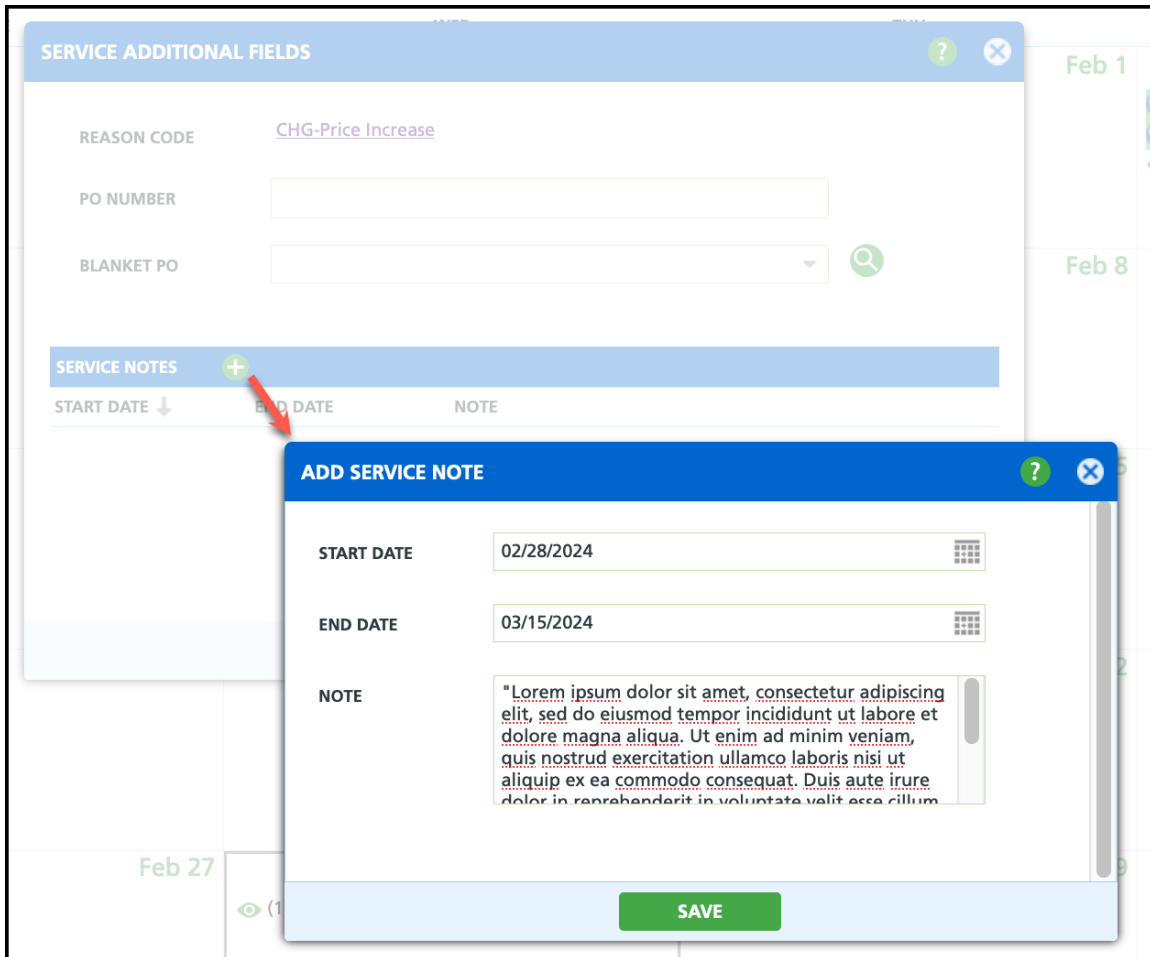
SERVICE ADDITIONAL FIELDS

Feb 1

REASON CODE CHG-Price Increase

PO NUMBER

BLANKET PO

Feb 8

SERVICE NOTES

START DATE END DATE NOTE

ADD SERVICE NOTE

START DATE 02/28/2024

END DATE 03/15/2024

NOTE "Lorem ipsum dolor sit amet, consectetur adipiscing elit, sed do eiusmod tempor incididunt ut labore et dolore magna aliqua. Ut enim ad minim veniam, quis nostrud exercitation ullamco laboris nisi ut aliquip ex ea commodo consequat. Duis aute irure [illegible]

Feb 27

SAVE